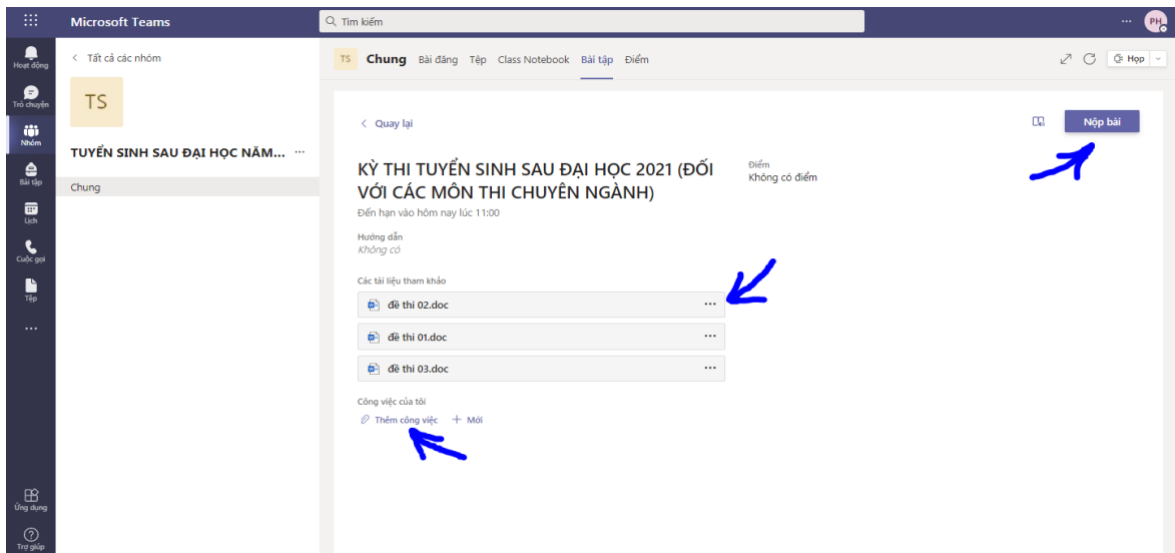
Microsoft Teams

Tìm kiếm

PH

Hoạt động

Trò chuyện

Nhóm

Bài tập

Lịch

Cuộc gọi

Tệp

...

Ứng dụng

Trợ giúp

< Tất cả các nhóm

TS

TUYỂN SINH SAU ĐẠI HỌC NĂM... ...

Chung

TS Chung Bài đăng Tệp Class Notebook Bài tập Điểm

Họp

< Quay lại

Nộp bài

KỲ THI TUYỂN SINH SAU ĐẠI HỌC 2021 (ĐỐI VỚI CÁC MÔN THI CHUYÊN NGÀNH)

Đến hạn vào hôm nay lúc 11:00

Điểm
Không có điểm

Hướng dẫn
Không có

Các tài liệu tham khảo

đề thi 02.doc ...

đề thi 01.doc ...

đề thi 03.doc ...

Công việc của tôi

Thêm công việc + Mới